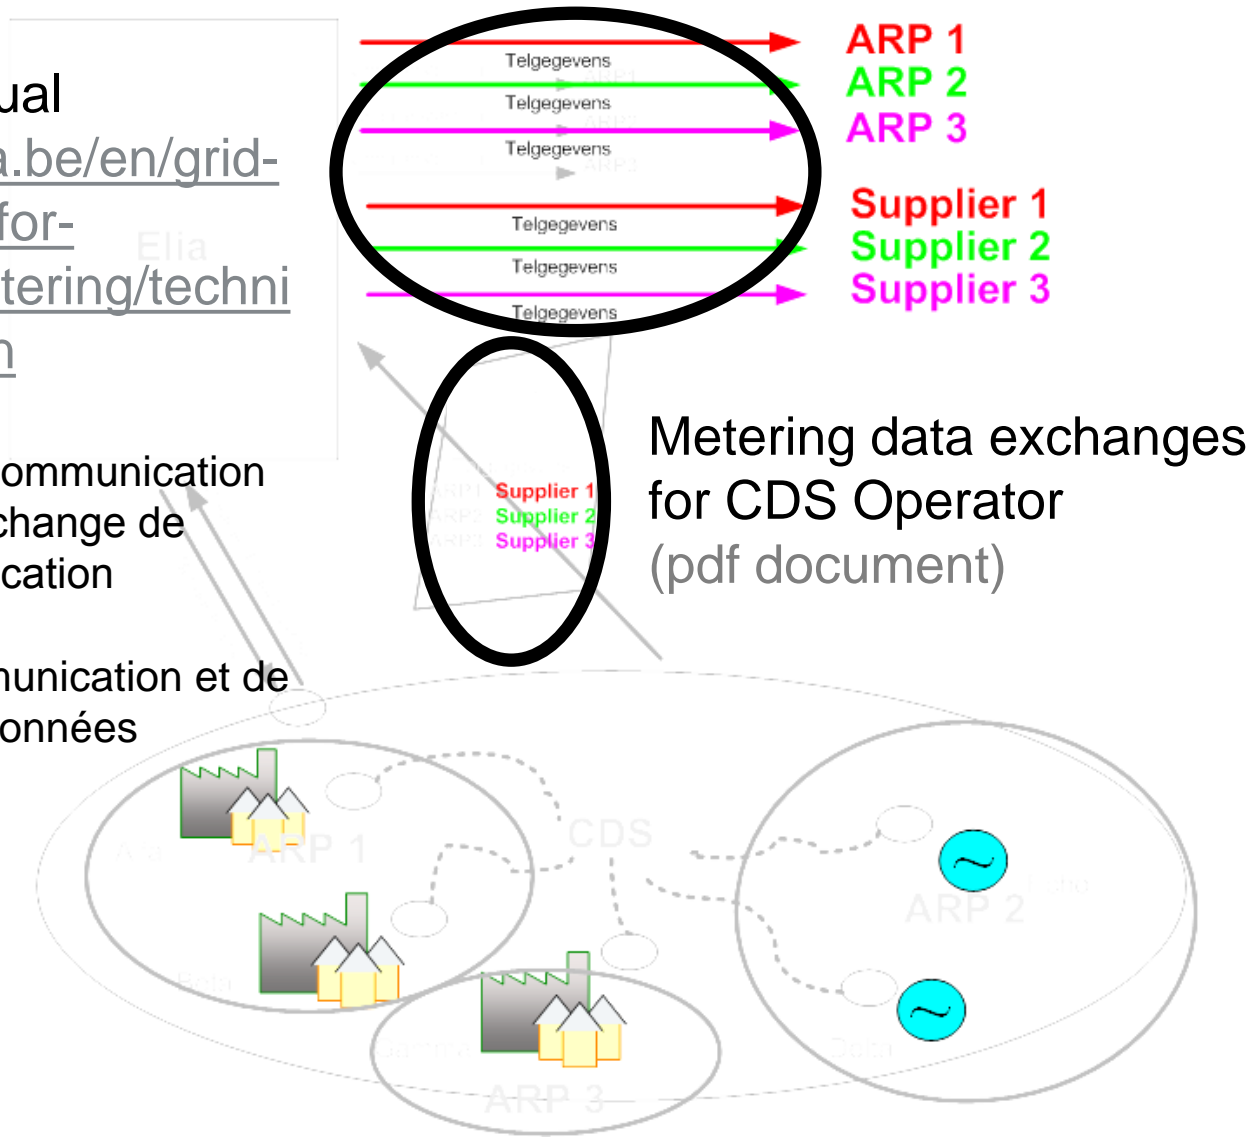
ual
a.be/en/grid-for-tering/techni
n

ommunication
change de
cation

nunication et de
onnées

Elia

Telgegevens
Telgegevens
Telgegevens
Telgegevens
Telgegevens
Telgegevens

ARP 1
ARP 2
ARP 3
Supplier 1
Supplier 2
Supplier 3

Supplier 1
Supplier 2
Supplier 3

Metering data exchanges for CDS Operator
(pdf document)

CDS
ARP 1
ARP 2
ARP 3
$\sim$
$\sim$